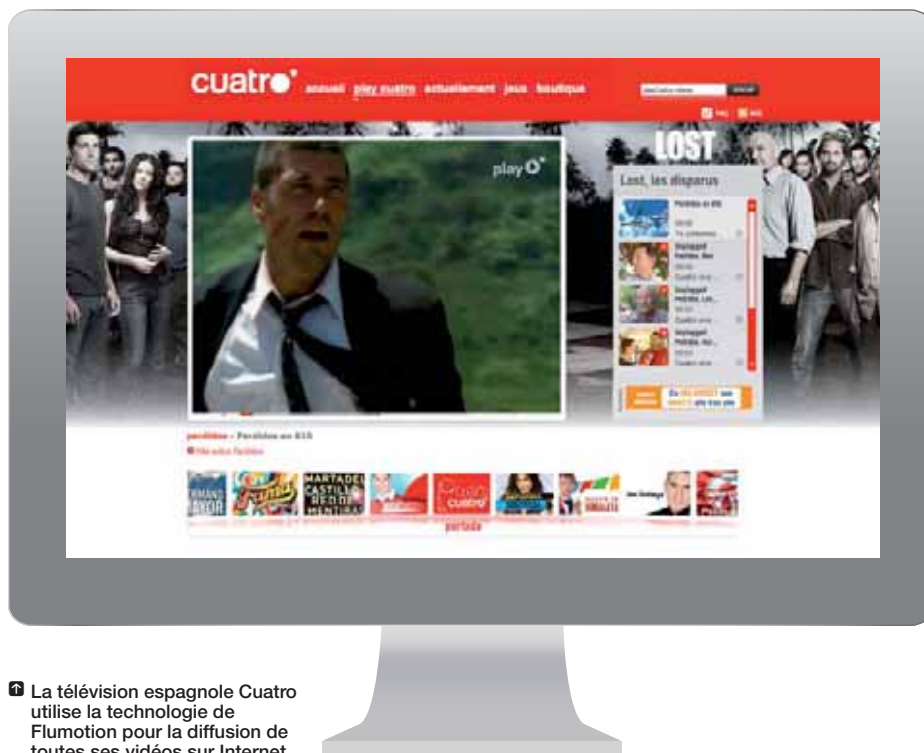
cuatro accueil play cuatro actuellement jeux boutique

LOST

play

Lost, les disparus

Perdidos en 818

perdidos - Perdidos en 818

perdidos

La télévision espagnole Cuatro utilise la technologie de Flumotion pour la diffusion de toutes ses vidéos sur Internet